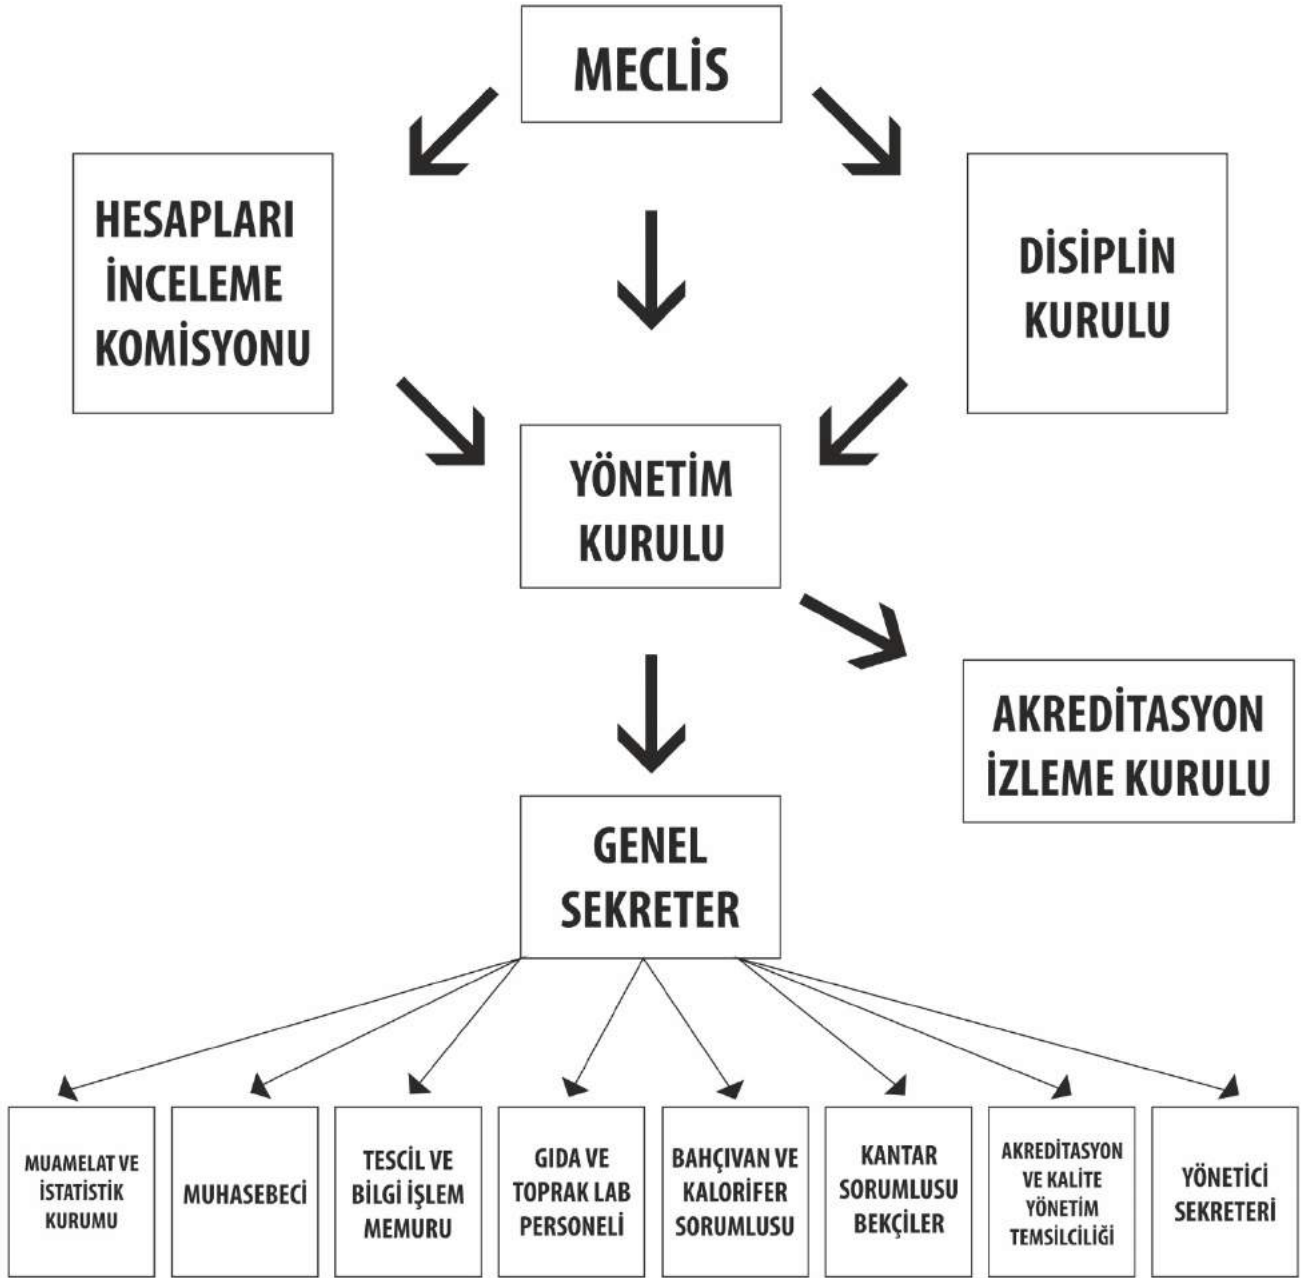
MECLİS

HESAPLARI İNCELEME KOMİSYONU

DİSİPLİN KURULU

YÖNETİM KURULU

AKREDİTASYON İZLEME KURULU

GENEL SEKRETER

MUAMELAT VE İSTATİSTİK KURUMU

MUHASEBECİ

TESCİL VE BİLGİ İŞLEM MEMURU

GIDA VE TOPRAK LAB PERSONELİ

BAHÇIVAN VE KALORİFER SORUMLUSU

KANTAR SORUMLUSU BEKÇİLER

AKREDİTASYON VE KALİTE YÖNETİM TEMSİLCİLİĞİ

YÖNETİCİ SEKRETERİ